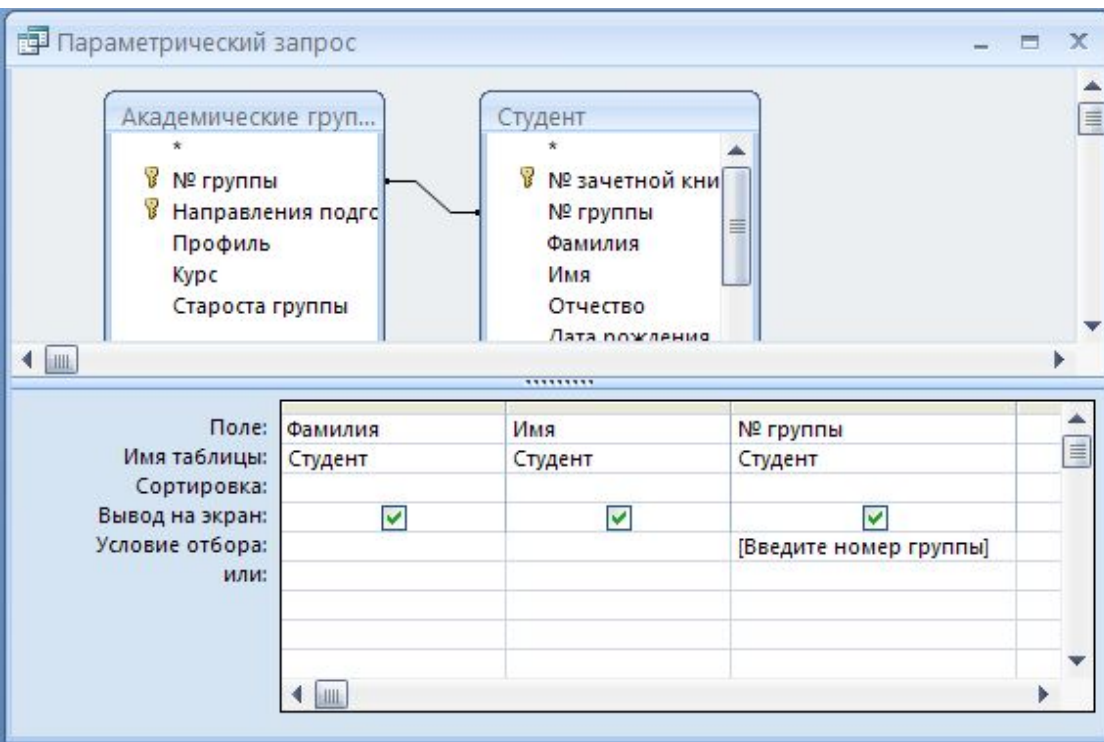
Параметрический запрос

Академические груп...
*
№ группы
Направления подго
Профиль
Курс
Староста группы

Студент
*
№ зачетной кни
№ группы
Фамилия
Имя
Отчество
Дата рождения

| | | | |
|---|---|---|---|
| Поле: | Фамилия | Имя | № группы |
| Имя таблицы: | Студент | Студент | Студент |
| Сортировка: | | | |
| Вывод на экран: | ☑ | ☑ | ☑ |
| Условие отбора: | | | [Введите номер группы] |
| или: | | | |